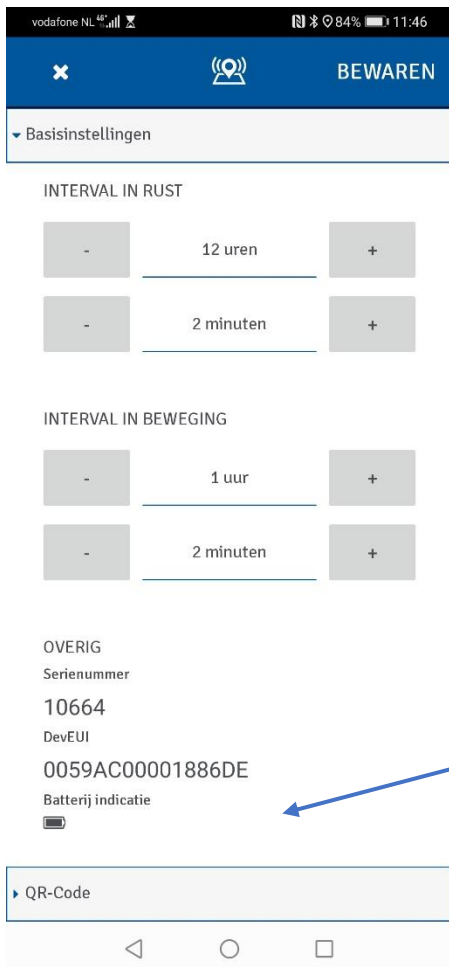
vodafone NL 4G 84% 11:46

BEWAREN

Basisinstellingen

INTERVAL IN RUST

- 12 uren +

- 2 minuten +

INTERVAL IN BEWEGING

- 1 uur +

- 2 minuten +

OVERIG

Serienummer

10664

DevEUI

0059AC00001886DE

Batterij indicatie

QR-Code